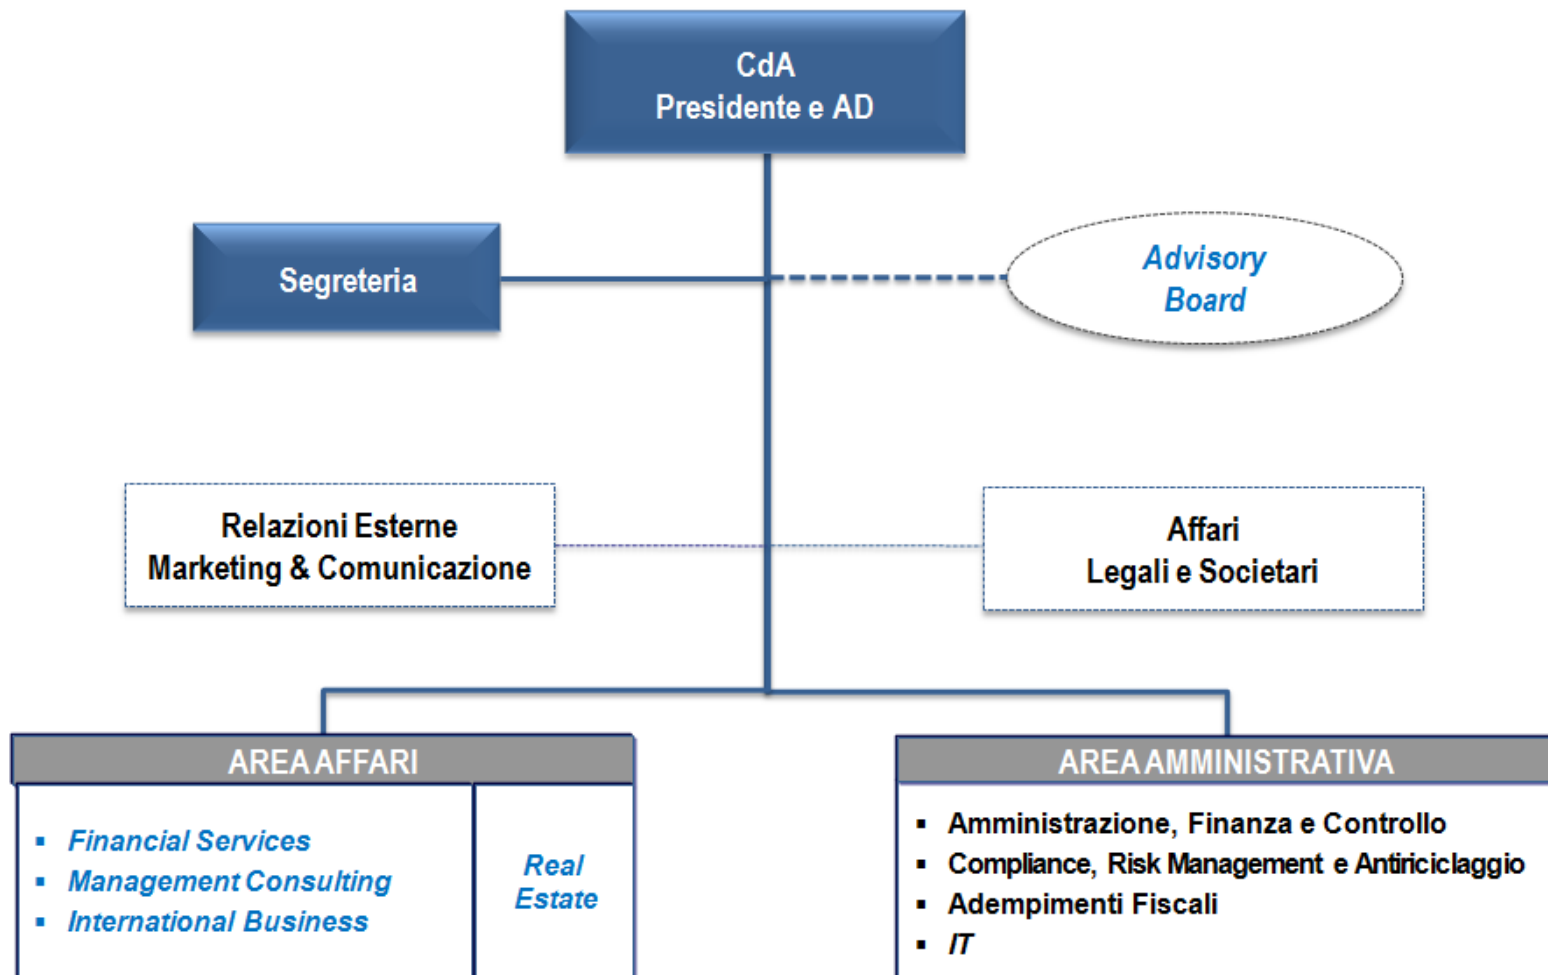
CdA
Presidente e AD

Segreteria

Advisory Board

Relazioni Esterne
Marketing & Comunicazione

Affari
Legali e Societari

AREA AFFARI

▪ Financial Services
▪ Management Consulting
▪ International Business

Real Estate

AREA AMMINISTRATIVA

▪ Amministrazione, Finanza e Controllo
▪ Compliance, Risk Management e Antiriciclaggio
▪ Adempimenti Fiscali
▪ IT